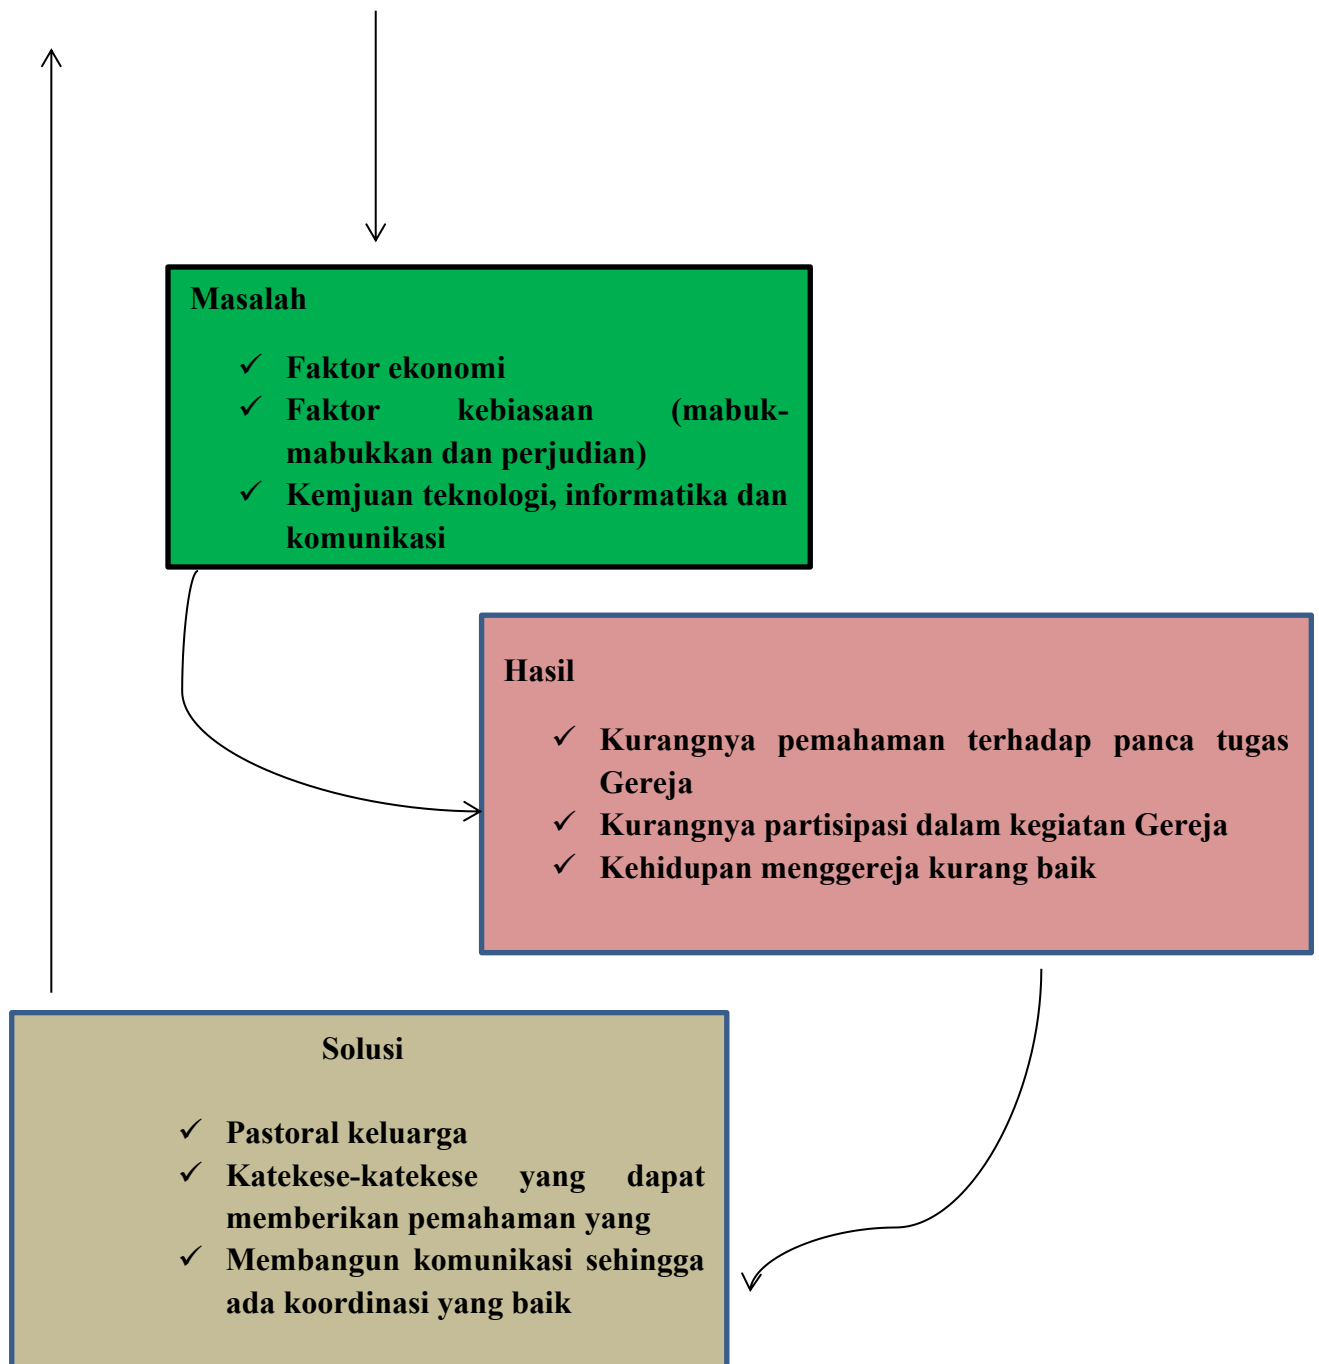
Masalah

✓ Faktor ekonomi
✓ Faktor kebiasaan (mabuk-mabukkan dan perjudian)
✓ Kemjuan teknologi, informatika dan komunikasi

Hasil

✓ Kurangnya pemahaman terhadap panca tugas Gereja
✓ Kurangnya partisipasi dalam kegiatan Gereja
✓ Kehidupan menggereja kurang baik

Solusi

✓ Pastoral keluarga
✓ Katekese-katekese yang dapat memberikan pemahaman yang
✓ Membangun komunikasi sehingga ada koordinasi yang baik